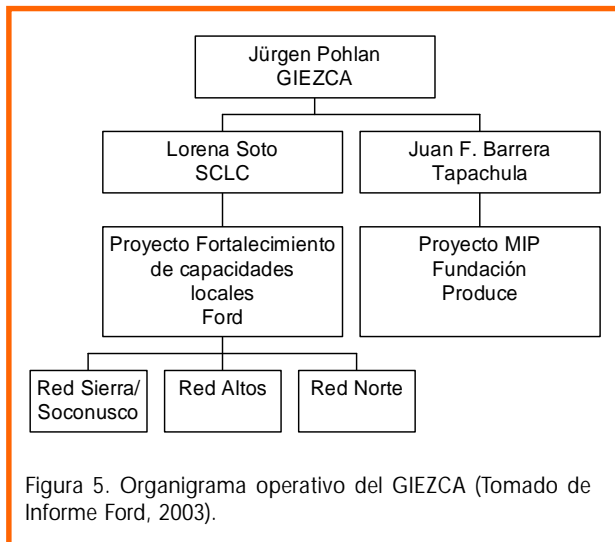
Jürgen Pohlan
GIEZCA

Lorena Soto
SCLC

Juan F. Barrera
Tapachula

Proyecto Fortalecimiento de capacidades locales
Ford

Proyecto MIP
Fundación
Produce

Red Sierra/
Soconusco

Red Altos

Red Norte

Figura 5. Organigrama operativo del GIEZCA (Tomado de Informe Ford, 2003).